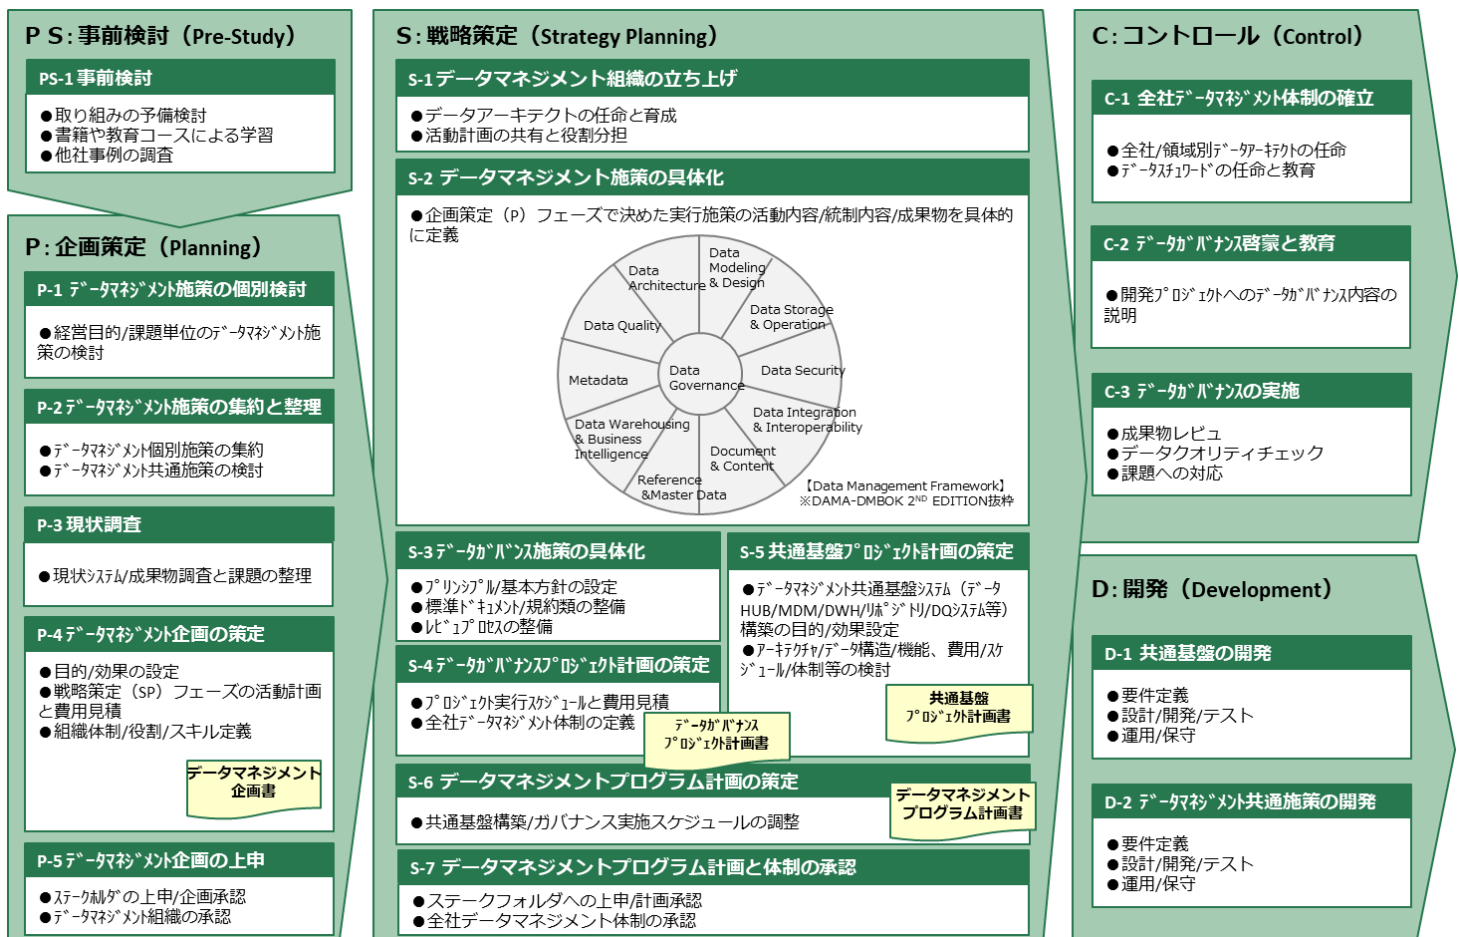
PS：事前検討（Pre-Study）

PS-1 事前検討

●取り組みの予備検討
●書籍や教育コースによる学習
●他社事例の調査

P：企画策定（Planning）

P-1 ﾃﾞｰﾀﾏﾈｼﾞﾒﾝﾄ施策の個別検討

●経営目的/課題単位のﾃﾞｰﾀﾏﾈｼﾞﾒﾝﾄ施策の検討

P-2 ﾃﾞｰﾀﾏﾈｼﾞﾒﾝﾄ施策の集約と整理

●ﾃﾞｰﾀﾏﾈｼﾞﾒﾝﾄ個別施策の集約
●ﾃﾞｰﾀﾏﾈｼﾞﾒﾝﾄ共通施策の検討

P-3 現状調査

●現状ｼｽﾃﾑ/成果物調査と課題の整理

P-4 ﾃﾞｰﾀﾏﾈｼﾞﾒﾝﾄ企画の策定

●目的/効果の設定
●戦略策定（SP）フェーズの活動計画と費用見積
●組織体制/役割/スキル定義

データマネジメント企画書

P-5 ﾃﾞｰﾀﾏﾈｼﾞﾒﾝﾄ企画の上申

●ｽﾃｰｸﾎﾙﾀﾞの上申/企画承認
●ﾃﾞｰﾀﾏﾈｼﾞﾒﾝﾄ組織の承認

S：戦略策定（Strategy Planning）

S-1 データマネジメント組織の立ち上げ

●データアーキテクトの任命と育成
●活動計画の共有と役割分担

S-2 データマネジメント施策の具体化

●企画策定（P）フェーズで決めた実行施策の活動内容/統制内容/成果物を具体的に定義

Data Modeling & Design
Data Architecture
Data Storage & Operation
Data Quality
Data Security
Metadata
Data Governance
Data Integration & Interoperability
Data Warehousing & Business Intelligence
Document & Content
Reference &Master Data

【Data Management Framework】
※DAMA-DMBOK 2$^{ND}$ EDITION抜粋

S-3 ﾃﾞｰﾀｶﾞﾊﾞﾅﾝｽ施策の具体化

●ﾌﾟﾘﾝｼﾌﾟﾙ/基本方針の設定
●標準ﾄﾞｷｭﾒﾝﾄ/規約類の整備
●ﾚﾋﾞｭﾌﾟﾛｾｽの整備

S-4 ﾃﾞｰﾀｶﾞﾊﾞﾅﾝｽﾌﾟﾛｼﾞｪｸﾄ計画の策定

●ﾌﾟﾛｼﾞｪｸﾄ実行ｽｹｼﾞｭｰﾙと費用見積
●全社ﾃﾞｰﾀﾏﾈｼﾞﾒﾝﾄ体制の定義

ﾃﾞｰﾀｶﾞﾊﾞﾅﾝｽ ﾌﾟﾛｼﾞｪｸﾄ計画書

S-5 共通基盤ﾌﾟﾛｼﾞｪｸﾄ計画の策定

●ﾃﾞｰﾀﾏﾈｼﾞﾒﾝﾄ共通基盤ｼｽﾃﾑ（ﾃﾞｰﾀHUB/MDM/DWH/ﾘﾎﾟｼﾞﾄﾘ/DQｼｽﾃﾑ等）構築の目的/効果設定
●ｱｰｷﾃｸﾁｬ/ﾃﾞｰﾀ構造/機能、費用/ｽｹｼﾞｭｰﾙ/体制等の検討

共通基盤 ﾌﾟﾛｼﾞｪｸﾄ計画書

S-6 データマネジメントプログラム計画の策定

●共通基盤構築/ガバナンス実施スケジュールの調整

データマネジメント プログラム計画書

S-7 データマネジメントプログラム計画と体制の承認

●ステークフォルダへの上申/計画承認
●全社データマネジメント体制の承認

C：コントロール（Control）

C-1 全社ﾃﾞｰﾀﾏﾈｼﾞﾒﾝﾄ体制の確立

●全社/領域別ﾃﾞｰﾀｱｰｷﾃｸﾄの任命
●ﾃﾞｰﾀｽﾁｭﾜｰﾄﾞの任命と教育

C-2 ﾃﾞｰﾀｶﾞﾊﾞﾅﾝｽ啓蒙と教育

●開発ﾌﾟﾛｼﾞｪｸﾄへのﾃﾞｰﾀｶﾞﾊﾞﾅﾝｽ内容の説明

C-3 ﾃﾞｰﾀｶﾞﾊﾞﾅﾝｽの実施

●成果物レビュ
●データクオリティチェック
●課題への対応

D：開発（Development）

D-1 共通基盤の開発

●要件定義
●設計/開発/テスト
●運用/保守

D-2 ﾃﾞｰﾀﾏﾈｼﾞﾒﾝﾄ共通施策の開発

●要件定義
●設計/開発/テスト
●運用/保守